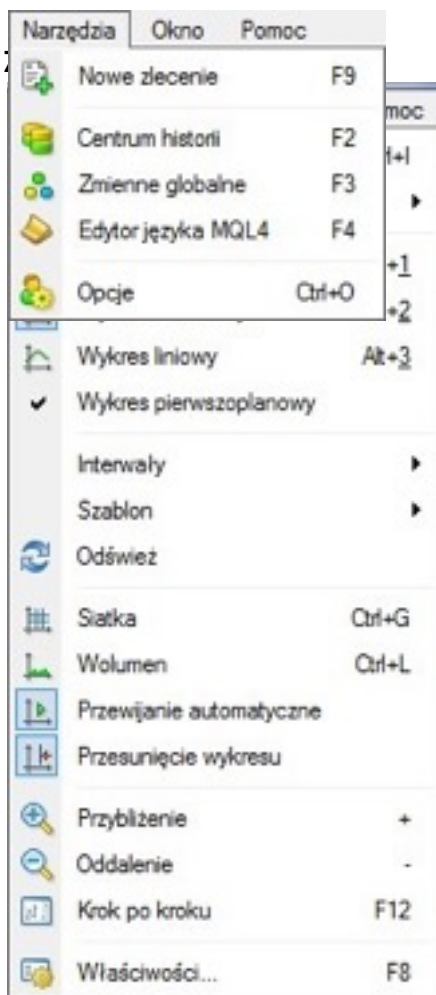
Narzędzia Okno Pomoc

Nowe zlecenie F9
Centrum histori F2
Zmienne globalne F3
Edytor języka MQL4 F4
Opcje Ctrl+O

moc
+I
+1
+2

Wykres liniowy Alt+3
Wykres pierwszoplanowy
Interwały
Szablon
Odśwież
Siatka Ctrl+G
Wolumen Ctrl+L
Przewijanie automatyczne
Przesunięcie wykresu
Przybliżenie +
Oddalenie -
Krok po kroku F12
Właściwości... F8